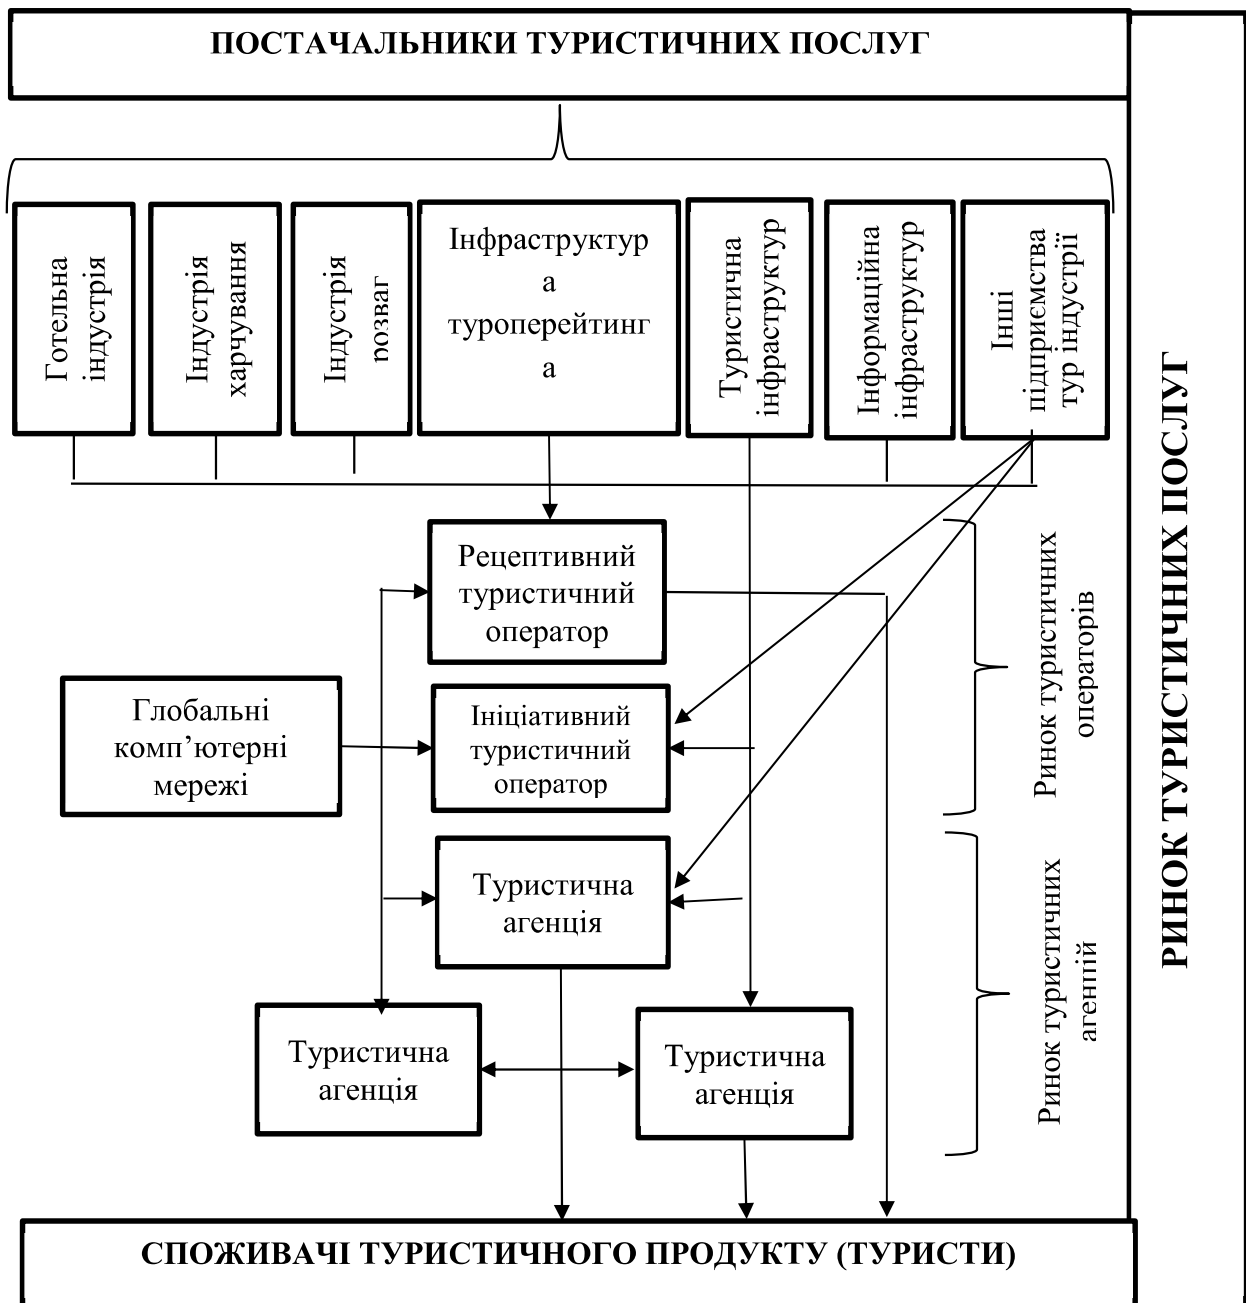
ПОСТАЧАЛЬНИКИ ТУРИСТИЧНИХ ПОСЛУГ

Готельна індустрія

Індустрія харчування

Індустрія розваг

Інфраструктура туроперейтинга

Туристична інфраструктур

Інформаційна інфраструктур

Інші підприємства тур індустрії

Рецептивний туристичний оператор

Глобальні комп'ютерні мережі

Ініціативний туристичний оператор

Туристична агенція

Туристична агенція

Туристична агенція

Ринок туристичних операторів

Ринок туристичних агентій

РИНОК ТУРИСТИЧНИХ ПОСЛУГ

СПОЖИВАЧІ ТУРИСТИЧНОГО ПРОДУКТУ (ТУРИСТИ)